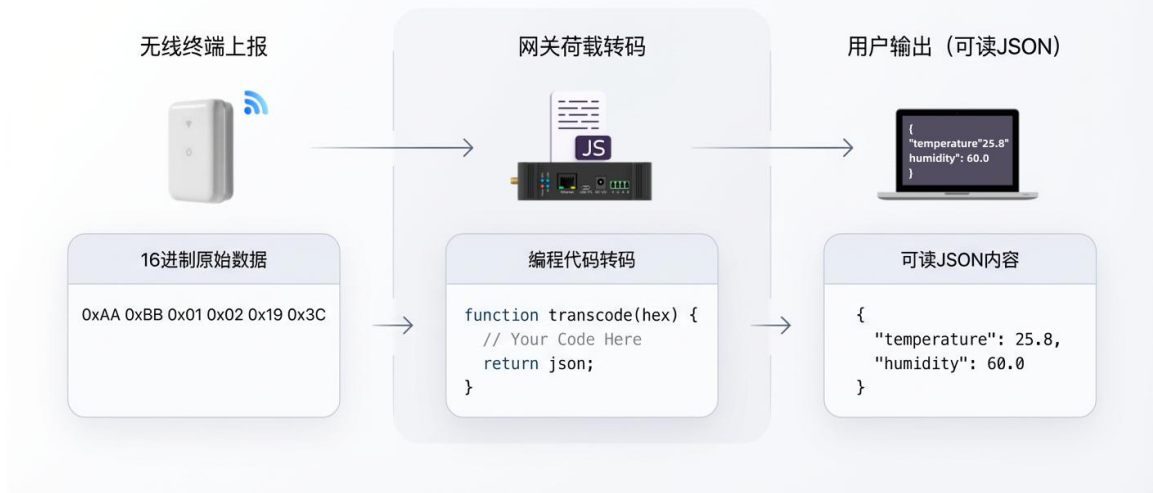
无线终端上报

网关荷载转码

用户输出（可读JSON）

JS

{
"temperature"25.8"
humidity": 60.0
}

16进制原始数据

0xAA 0xBB 0x01 0x02 0x19 0x3C

编程代码转码

function transcode(hex) {
  // Your Code Here
  return json;
}

可读JSON内容

{
  "temperature": 25.8,
  "humidity": 60.0
}